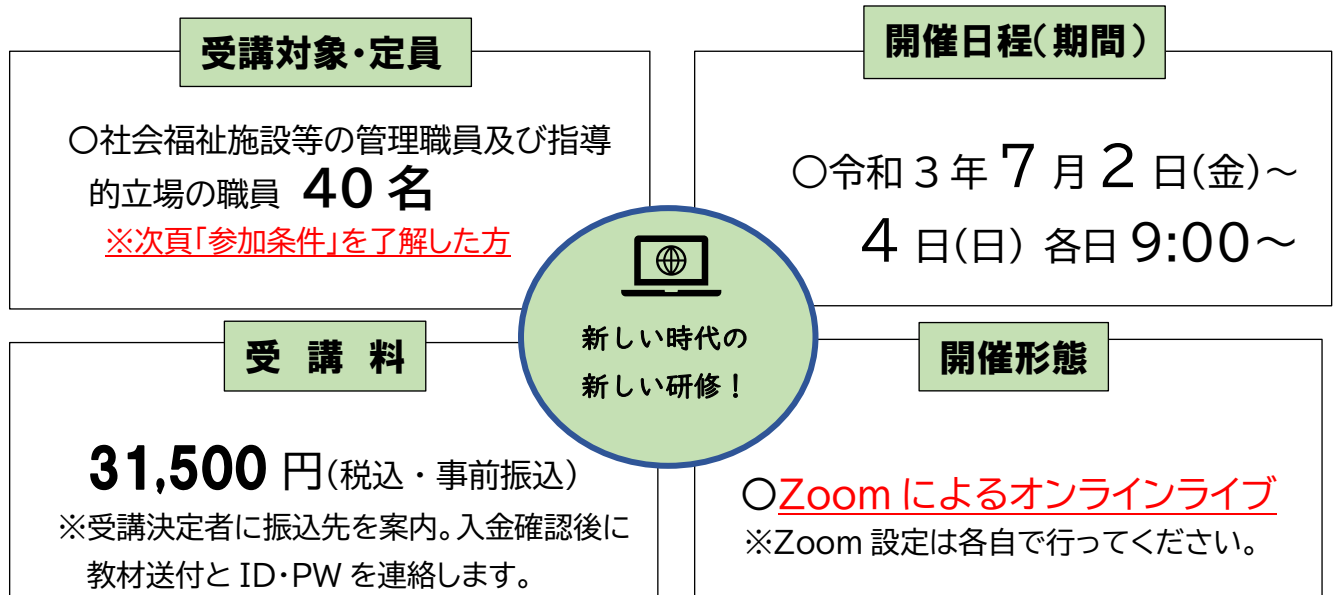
受講対象・定員

○社会福祉施設等の管理職員及び指導的立場の職員 40 名
※次頁「参加条件」を了解した方

開催日程(期間)

○令和３年 7 月 2 日(金)～ 4 日(日) 各日 9:00～

新しい時代の
新しい研修！

受 講 料

31,500 円(税込・事前振込)
※受講決定者に振込先を案内。入金確認後に教材送付と ID・PW を連絡します。

開催形態

○Zoom によるオンラインライブ
※Zoom 設定は各自で行ってください。